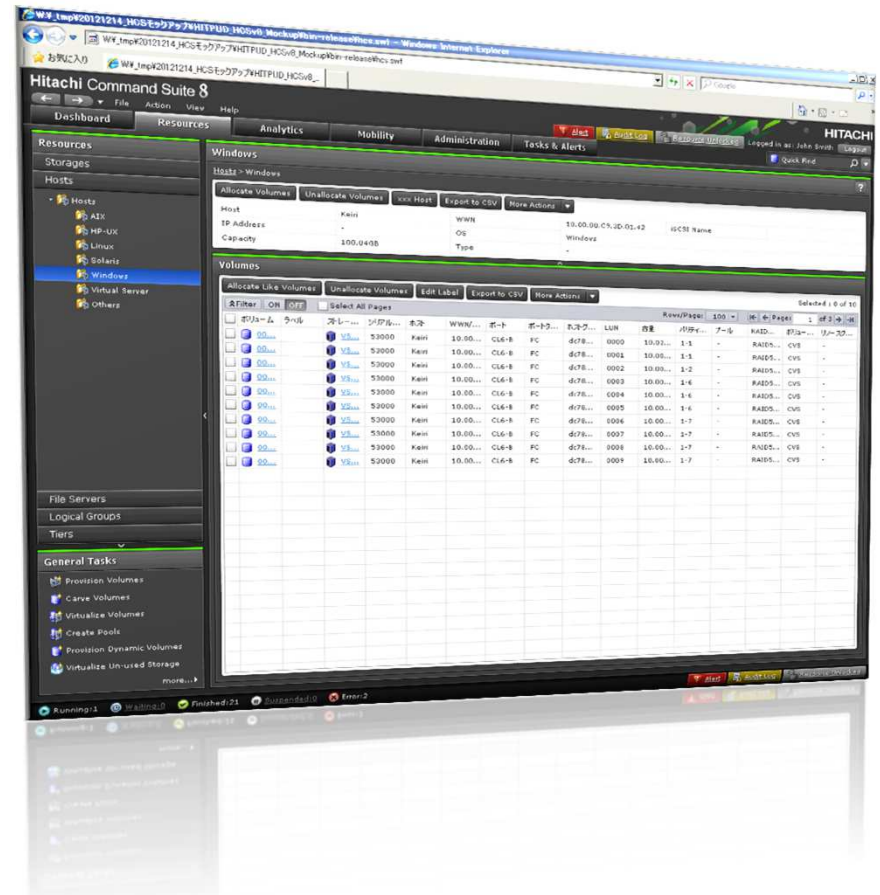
W¥_tmp¥20121214_HCSモックアップ¥HITPUD_HCSv8_Mockup¥bin-release¥hcs.swf - Windows Internet Explorer

W¥_tmp¥20121214_HCSモックアップ¥HITPUD_HCSv8_Mockup¥bin-release¥hcs.swf

お気に入り

W¥_tmp¥20121214_HCSモックアップ¥HITPUD_HCSv8_...

Google

Hitachi Command Suite 8

File Action View Help

Dashboard | Resources | Analytics | Mobility | Administration | Tasks & Alerts

Alert | Audit Log | Resource Unlocker | Logged in as: John Smith | Logout

HITACHI

Quick Find

Resources

Storages

Hosts

Hosts
AIX
HP-UX
Linux
Solaris
Windows
Virtual Server
Others

File Servers

Logical Groups

Tiers

General Tasks

Provision Volumes
Carve Volumes
Virtualize Volumes
Create Pools
Provision Dynamic Volumes
Virtualize Un-used Storage
more...

Windows

Hosts > Windows

Allocate Volumes | Unallocate Volumes | xxx Host | Export to CSV | More Actions

Host | Keiri | WWN | 10.00.00.C9.2D.01.42 | iSCSI Name
IP Address | - | OS | Windows
Capacity | 100.04GB | Type | -

Volumes

Allocate Like Volumes | Unallocate Volumes | Edit Label | Export to CSV | More Actions

Filter | ON | OFF | Select All Pages | Rows/Page: 100 | Page: 1 of 3 | Selected : 0 of 10

| ボリューム | ラベル | ストレー... | シリアル... | ホスト | WWN/... | ポート | ポートタ... | ホストグ... | LUN | 容量 | パリティ... | プール | RAID... | ボリュー... | リースク... |
|---|---|---|---|---|---|---|---|---|---|---|---|---|---|---|---|
| 00... | | VS... | 53000 | Keiri | 10.00... | CL6-B | FC | dc78... | 0000 | 10.02... | 1-1 | - | RAID5... | CVS | - |
| 00... | | VS... | 53000 | Keiri | 10.00... | CL6-B | FC | dc78... | 0001 | 10.00... | 1-1 | - | RAID5... | CVS | - |
| 00... | | VS... | 53000 | Keiri | 10.00... | CL6-B | FC | dc78... | 0002 | 10.00... | 1-2 | - | RAID5... | CVS | - |
| 00... | | VS... | 53000 | Keiri | 10.00... | CL6-B | FC | dc78... | 0003 | 10.00... | 1-6 | - | RAID5... | CVS | - |
| 00... | | VS... | 53000 | Keiri | 10.00... | CL6-B | FC | dc78... | 0004 | 10.00... | 1-6 | - | RAID5... | CVS | - |
| 00... | | VS... | 53000 | Keiri | 10.00... | CL6-B | FC | dc78... | 0005 | 10.00... | 1-6 | - | RAID5... | CVS | - |
| 00... | | VS... | 53000 | Keiri | 10.00... | CL6-B | FC | dc78... | 0006 | 10.00... | 1-7 | - | RAID5... | CVS | - |
| 00... | | VS... | 53000 | Keiri | 10.00... | CL6-B | FC | dc78... | 0007 | 10.00... | 1-7 | - | RAID5... | CVS | - |
| 00... | | VS... | 53000 | Keiri | 10.00... | CL6-B | FC | dc78... | 0008 | 10.00... | 1-7 | - | RAID5... | CVS | - |
| 00... | | VS... | 53000 | Keiri | 10.00... | CL6-B | FC | dc78... | 0009 | 10.00... | 1-7 | - | RAID5... | CVS | - |

Alert | Audit Log | Resource Unlocker

Running:1 | Waiting:0 | Finished:21 | Suspended:0 | Error:2